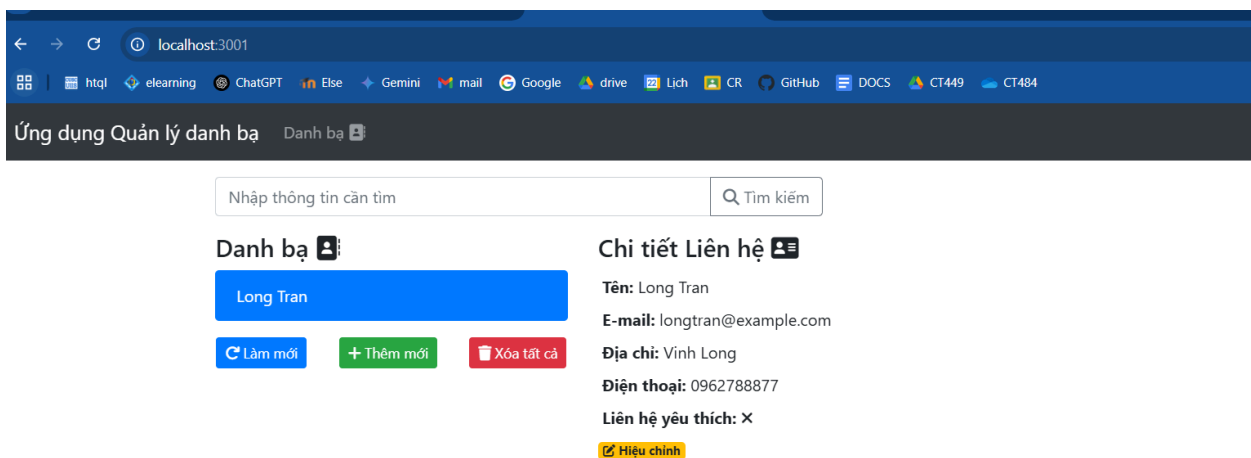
localhost:3001

htql elearning ChatGPT Else Gemini mail Google drive Lịch CR GitHub DOCS CT449 CT484

Ứng dụng Quản lý danh bạ Danh bạ

Nhập thông tin cần tìm
Tìm kiếm

Danh bạ

Long Tran

Làm mới + Thêm mới Xóa tất cả

Chi tiết Liên hệ

Tên: Long Tran

E-mail: longtran@example.com

Địa chỉ: Vinh Long

Điện thoại: 0962788877

Liên hệ yêu thích: ✕

Hiệu chỉnh